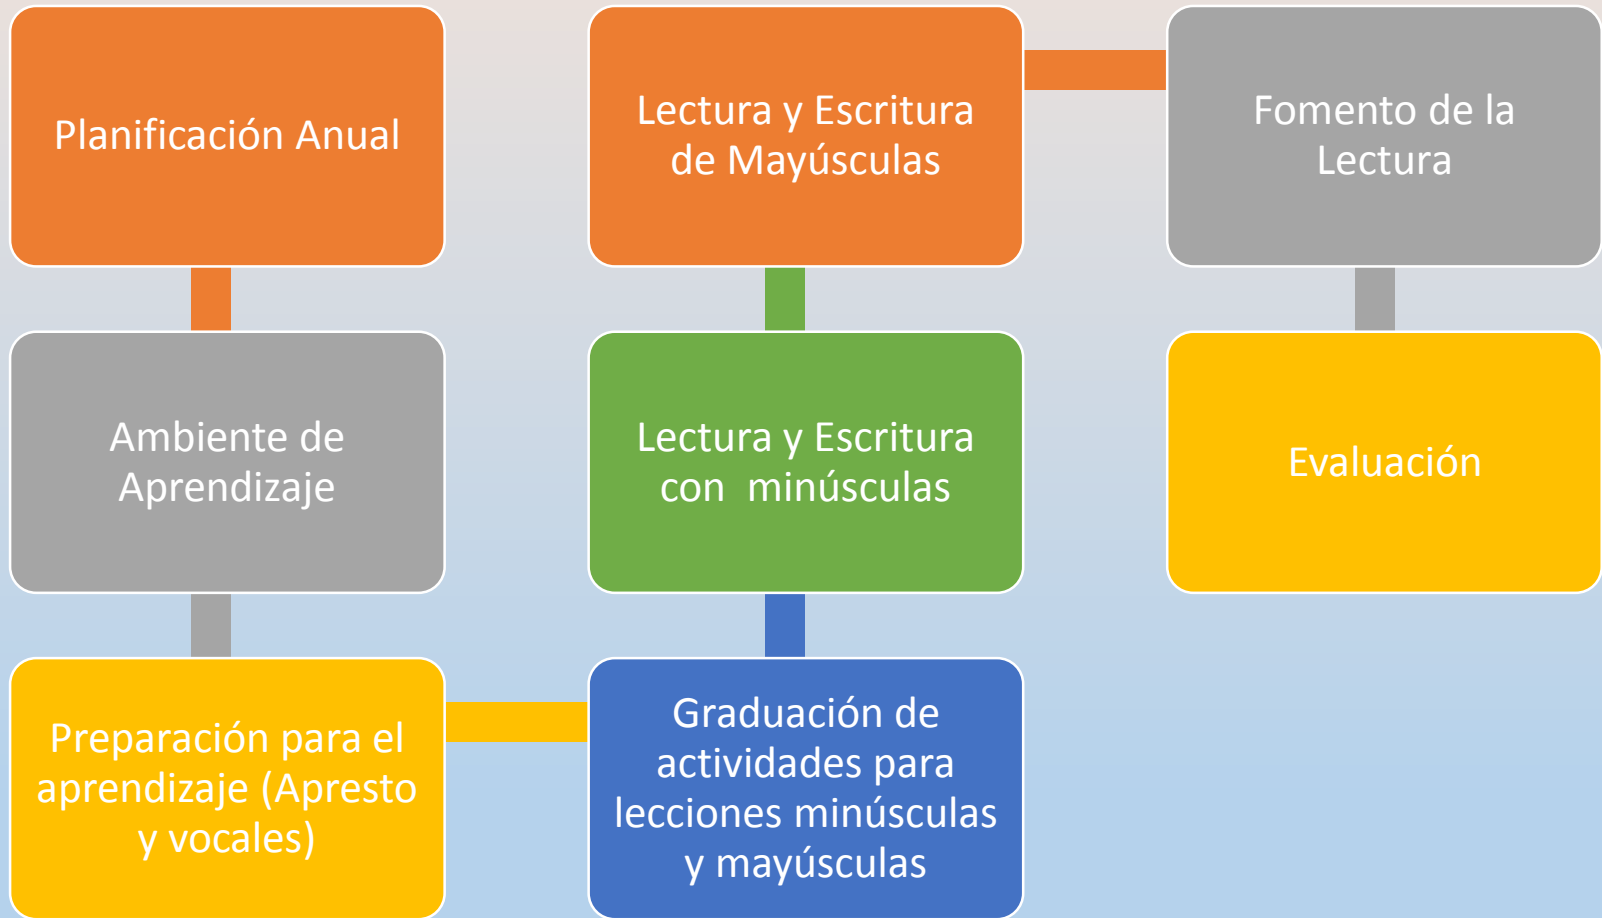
Planificación Anual

Ambiente de Aprendizaje

Preparación para el aprendizaje (Apresto y vocales)

Graduación de actividades para lecciones minúsculas y mayúsculas

Lectura y Escritura con minúsculas

Lectura y Escritura de Mayúsculas

Fomento de la Lectura

Evaluación